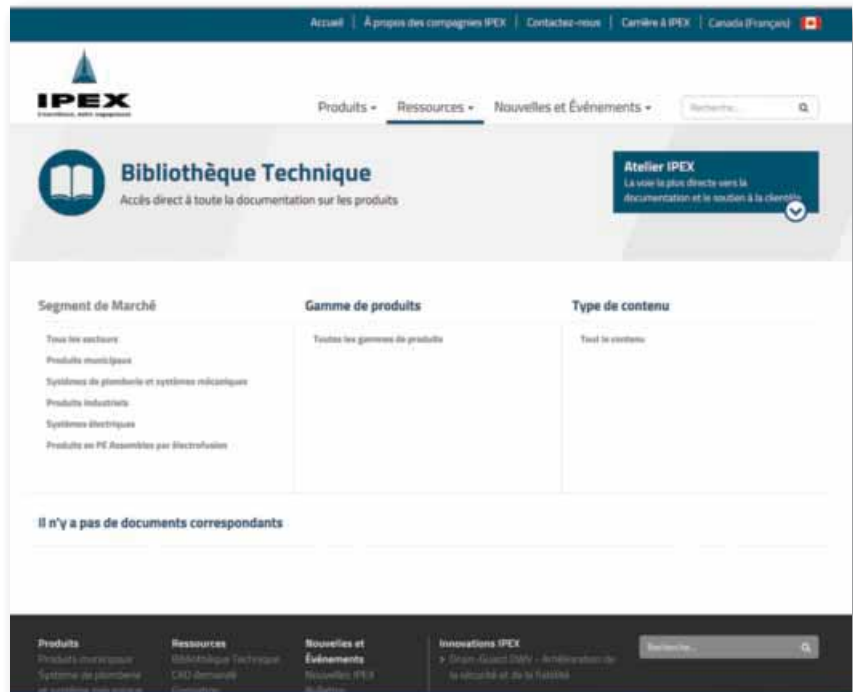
Accueil | À propos des compagnies IPEX | Contactez-nous | Carrière à IPEX | Canada (Français)

IPEX

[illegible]

Produits ▾ Ressources ▾ Nouvelles et Événements ▾ Recherche...

Bibliothèque Technique

Accès direct à toute la documentation sur les produits

Atelier IPEX

La voie la plus directe vers la documentation et le soutien à la clientèle

Segment de Marché

Tous les secteurs

Produits municipaux

Systèmes de plomberie et systèmes mécaniques

Produits industriels

Systèmes électriques

Produits en PE Assemblés par électrofusion

Gamme de produits

Toutes les gammes de produits

Type de contenu

Tout le contenu

Il n'y a pas de documents correspondants

Produits

Produits municipaux

Système de plomberie et système mécanique

Ressources

Bibliothèque Technique

CAO demandé

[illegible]

Nouvelles et Événements

Nouvelles IPEX

Bulletins

Innovations IPEX

> Drain-Guard DWV – Amélioration de la sécurité et de la fiabilité

Recherche...